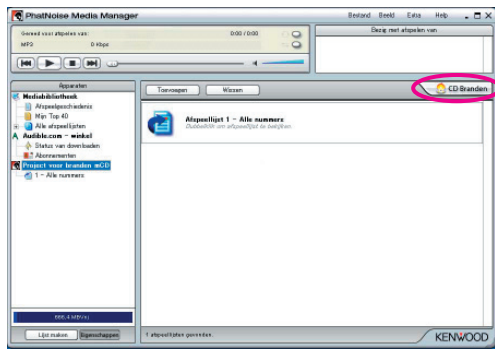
PhatNoise Media Manager

Bestand Beeld Extra Help

Gereed voor afspelen van:
0:00 / 0:00
MP3
0 Kbps

Bezig met afspelen van

Apparaten
Mediabibliotheek
Afspeelgeschiedenis
Mijn Top 40
Alle afspeellijsten
Audible.com - winkel
Status van downloaden
Abonnementen
Project voor branden mCD
1 - Alle nummers

Toevoegen
Wissen
CD Branden

Afspeellijst 1 - Alle nummers
Dubbelklik om afspeellijst te bekijken

666.4 MB(s)

Lijst maken
Eigenschappen

1 afspeellijsten gevonden.

KENWOOD